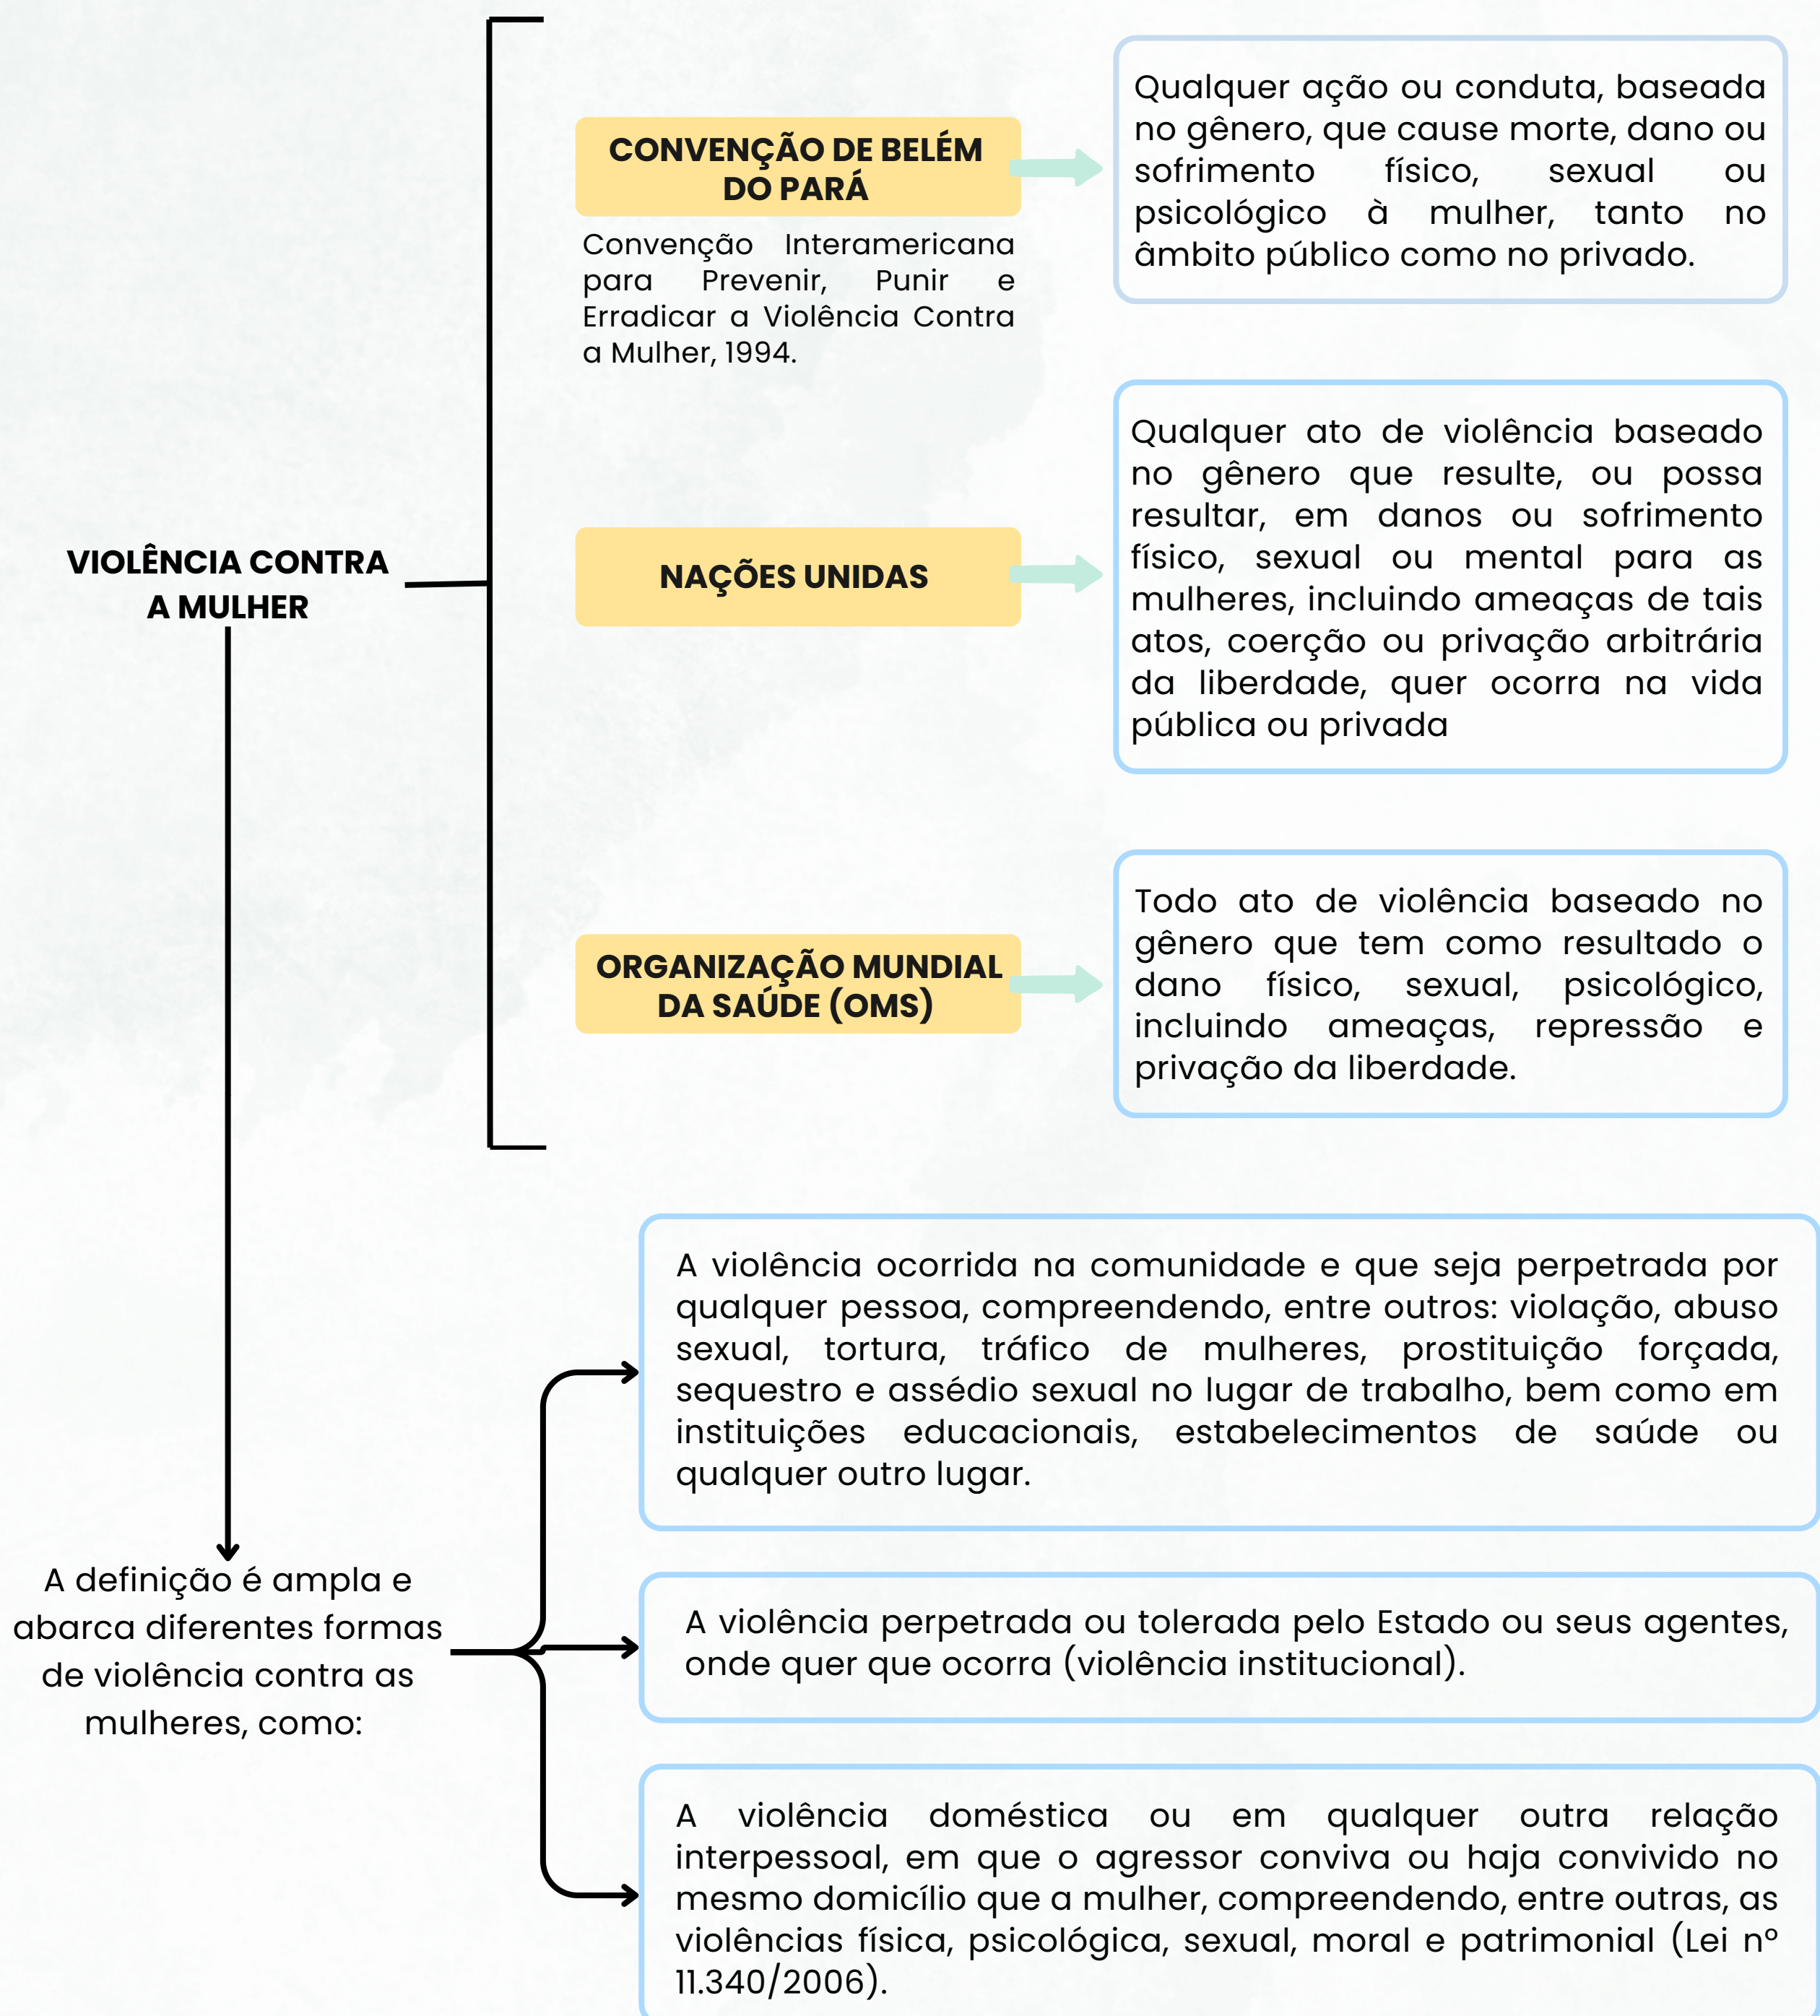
VIOLÊNCIA CONTRA A MULHER

CONVENÇÃO DE BELÉM DO PARÁ

Convenção Interamericana para Prevenir, Punir e Erradicar a Violência Contra a Mulher, 1994.

Qualquer ação ou conduta, baseada no gênero, que cause morte, dano ou sofrimento físico, sexual ou psicológico à mulher, tanto no âmbito público como no privado.

NAÇÕES UNIDAS

Qualquer ato de violência baseado no gênero que resulte, ou possa resultar, em danos ou sofrimento físico, sexual ou mental para as mulheres, incluindo ameaças de tais atos, coerção ou privação arbitrária da liberdade, quer ocorra na vida pública ou privada

ORGANIZAÇÃO MUNDIAL DA SAÚDE (OMS)

Todo ato de violência baseado no gênero que tem como resultado o dano físico, sexual, psicológico, incluindo ameaças, repressão e privação da liberdade.

A definição é ampla e abarca diferentes formas de violência contra as mulheres, como:

A violência ocorrida na comunidade e que seja perpetrada por qualquer pessoa, compreendendo, entre outros: violação, abuso sexual, tortura, tráfico de mulheres, prostituição forçada, sequestro e assédio sexual no lugar de trabalho, bem como em instituições educacionais, estabelecimentos de saúde ou qualquer outro lugar.

A violência perpetrada ou tolerada pelo Estado ou seus agentes, onde quer que ocorra (violência institucional).

A violência doméstica ou em qualquer outra relação interpessoal, em que o agressor conviva ou haja convivido no mesmo domicílio que a mulher, compreendendo, entre outras, as violências física, psicológica, sexual, moral e patrimonial (Lei nº 11.340/2006).